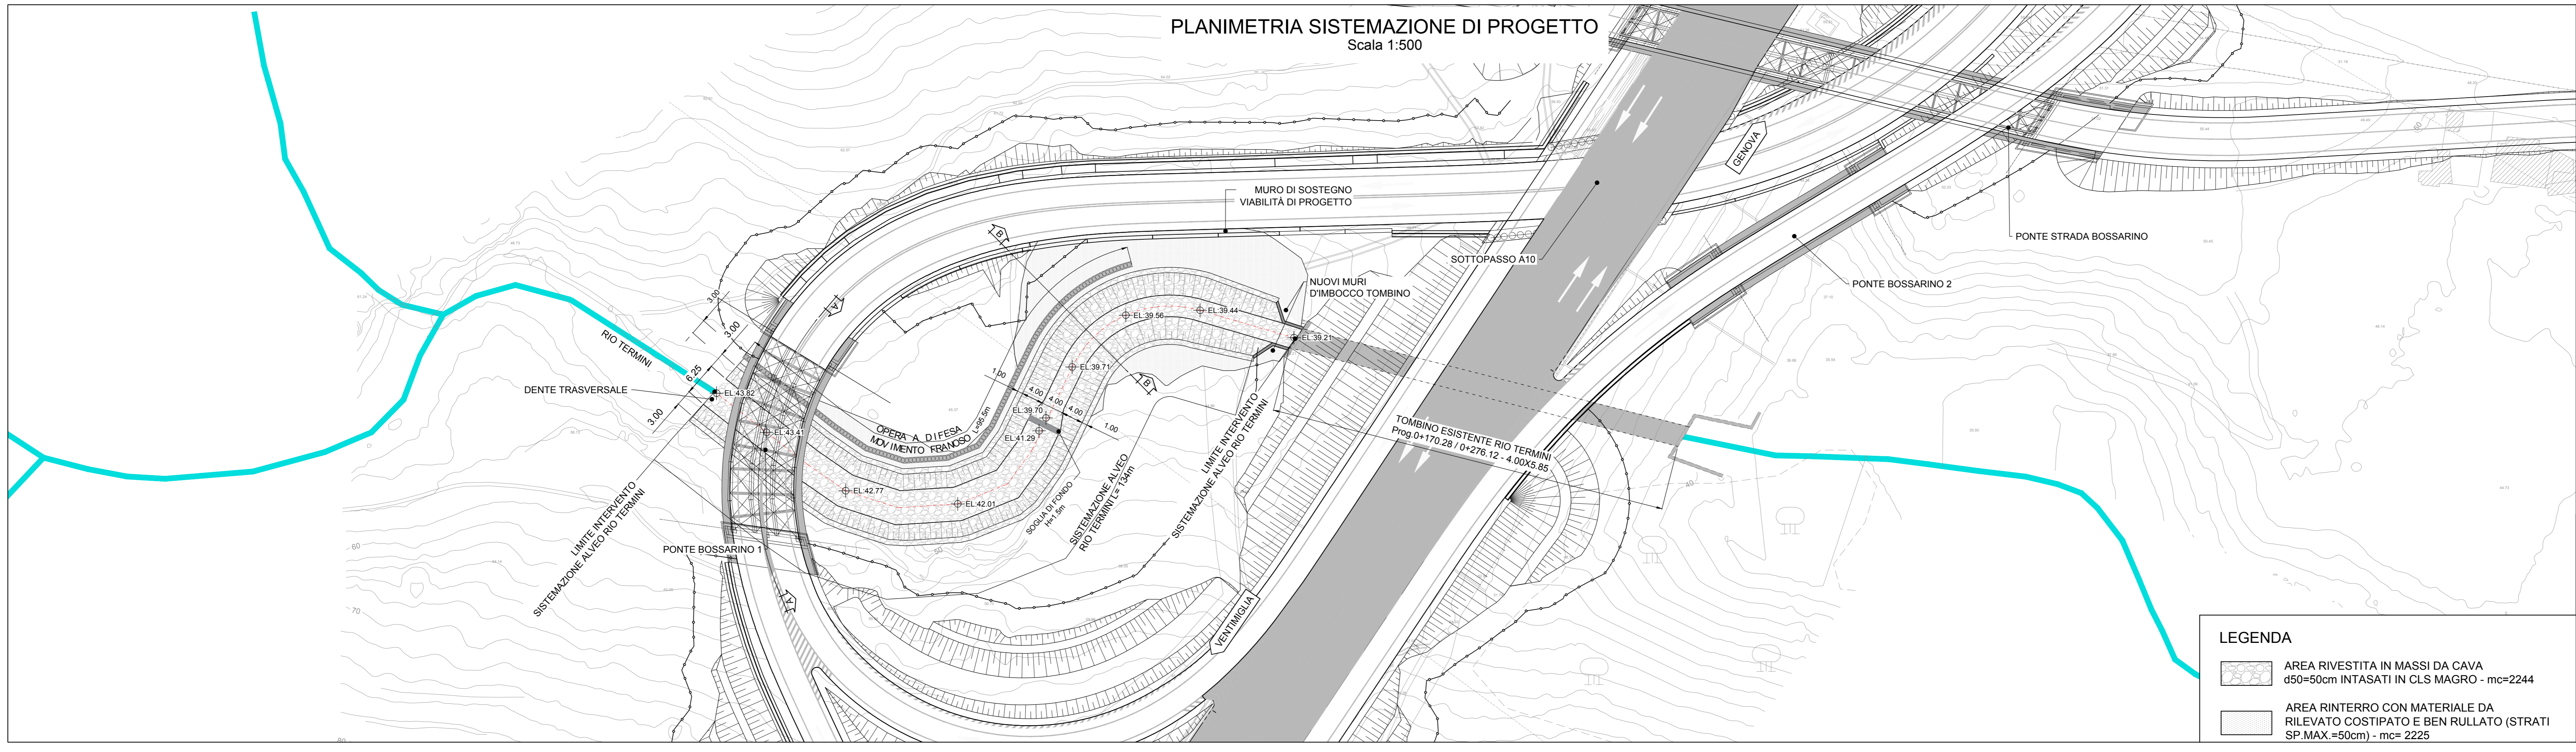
PLANIMETRIA SISTEMAZIONE DI PROGETTO
Scala 1:500

MURO DI SOSTEGNO
VIABILITÀ DI PROGETTO

GENOVA

PONTE STRADA BOSSARINO

SOTTOPASSO A10

PONTE BOSSARINO 2

NUOVI MURI
D'IMBOCCO TOMBINO

RIO TERMINI

DENTE TRASVERSALE

3.00
3.00
6.25
3.00

EL.43.82
EL.43.41
EL.42.77
EL.42.01
EL.41.29
EL.39.70
EL.39.71
EL.39.56
EL.39.44
EL.39.21

1.00
4.00
4.00
4.00
1.00

OPERA A DIFESA
MOVIMENTO FRANOSO L=95.5m

SOGLIA DI FONDO
H=1.5m

SISTEMAZIONE ALVEO
RIO TERMINI L=134m

LIMITE INTERVENTO
SISTEMAZIONE ALVEO RIO TERMINI

LIMITE INTERVENTO
SISTEMAZIONE ALVEO RIO TERMINI

TOMBINO ESISTENTE RIO TERMINI
Prog.0+170.28 / 0+276.12 - 4.00X5.85

PONTE BOSSARINO 1

VENTIMIGLIA

B
B
A
A

60
70
40

LEGENDA
AREA RIVESTITA IN MASSI DA CAVA
d50=50cm INTASATI IN CLS MAGRO - mc=2244
AREA RINTERRO CON MATERIALE DA
RILEVATO COSTIPATO E BEN RULLATO (STRATI
SP.MAX.=50cm) - mc= 2225